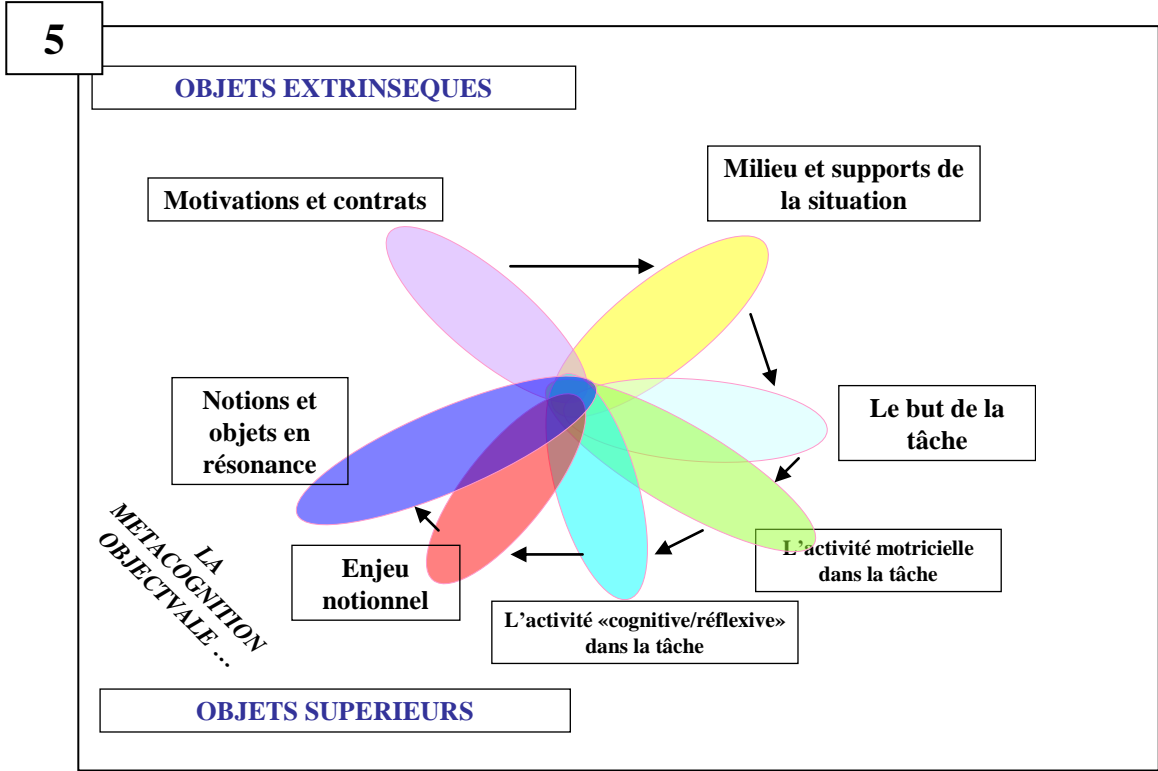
5

OBJETS EXTRINSEQUES

Motivations et contrats

Milieu et supports de la situation

Le but de la tâche

L'activité motricielle dans la tâche

L'activité «cognitive/réflexive» dans la tâche

Enjeu notionnel

Notions et objets en résonance

LA METACOGNITION OBJECTIVALE …

OBJETS SUPERIEURS